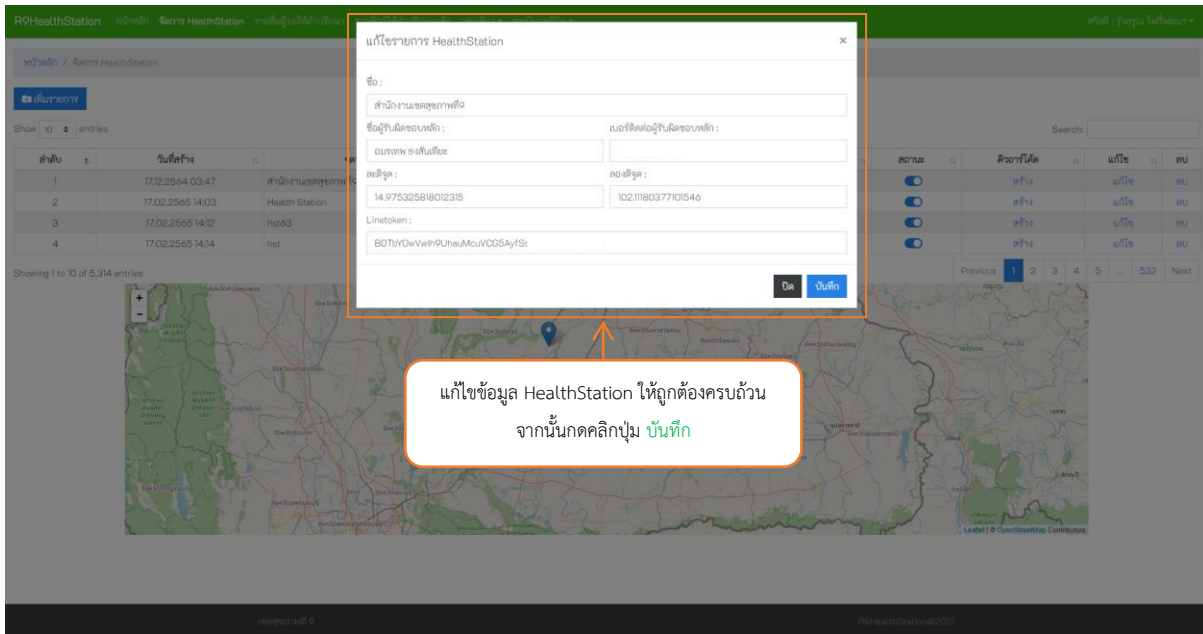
R9HealthStation หน้าหลัก จัดการ HealthStation รายชื่อผู้รับใช้บริการ

สวัสดี : รุ่งกุล โพธิ์พฤกษา

หน้าหลัก / จัดการ HealthStation

เพิ่มรายการ

Show 10 entries

Search:

| ลำดับ | วันที่สร้าง | ชื่อ | สถานะ | คิวอาร์โค้ด | แก้ไข | ลบ |
|---|---|---|---|---|---|---|
| 1 | 17.12.2564 03:47 | สำนักงานเขตสุขภาพที่ 9 | | สร้าง | แก้ไข | ลบ |
| 2 | 17.02.2565 14:03 | Health Station | | สร้าง | แก้ไข | ลบ |
| 3 | 17.02.2565 14:12 | hst63 | | สร้าง | แก้ไข | ลบ |
| 4 | 17.02.2565 14:14 | hst | | สร้าง | แก้ไข | ลบ |

Showing 1 to 10 of 5,314 entries

Previous 1 2 3 4 5 ... 532 Next

แก้ไขรายการ HealthStation ×

ชื่อ :

สำนักงานเขตสุขภาพที่ 9

ชื่อผู้รับผิดชอบหลัก :

อมรเทพ ธงสันเทียะ

เบอร์ติดต่อผู้รับผิดชอบหลัก :

ละติจูด :

14.975325818012315

ลองติจูด :

102.11180377101546

Linetoken :

B0TbYDwVwlh9UhauMcuVCG5AyfSt

ปิด บันทึก

แก้ไขข้อมูล HealthStation ให้ถูกต้องครบถ้วน จากนั้นกดคลิกปุ่ม บันทึก

Leaflet | © OpenStreetMap Contributors

เขตสุขภาพที่ 9

R9HealthStation@2021